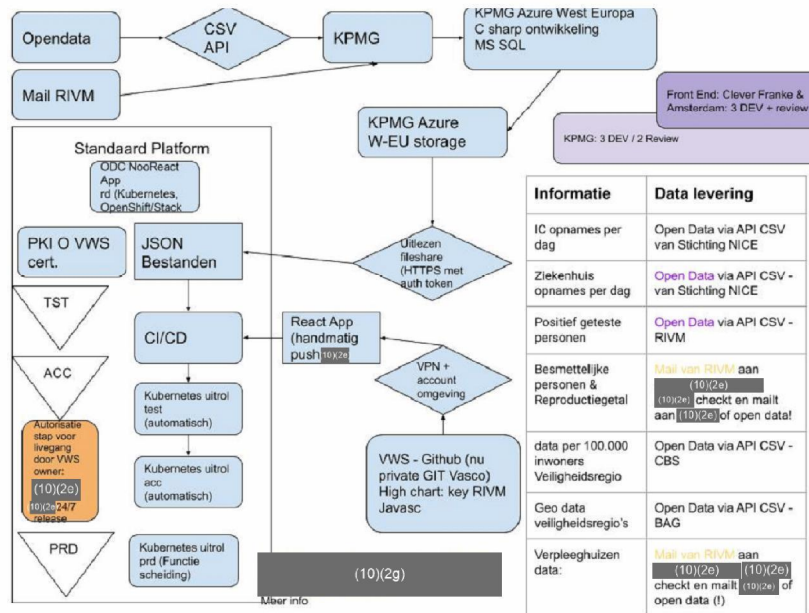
Opendata

CSV API

KPMG

KPMG Azure West Europa
C sharp ontwikkeling
MS SQL

Mail RIVM

Front End: Clever Franke & Amsterdam: 3 DEV + review

KPMG: 3 DEV / 2 Review

KPMG Azure W-EU storage

Standaard Platform

ODC NooReact App rd (Kubernetes, OpenShift/Stack

PKI O VWS cert.

JSON Bestanden

Uitlezen fileshare (HTTPS met auth token

TST

ACC

Autorisatie stap voor livegang door VWS owner: (10)(2e) (10)(2e) 24/7 release

PRD

CI/CD

React App (handmatig push (10)(2e)

VPN + account omgeving

Kubernetes uitrol test (automatisch)

Kubernetes uitrol acc (automatisch)

VWS - Github (nu private GIT Vasco) High chart: key RIVM Javasc

Kubernetes uitrol prd (Functie scheiding)

(10)(2g)

Meer info

| Informatie | Data levering |
|---|---|
| IC opnames per dag | Open Data via API CSV van Stichting NICE |
| Ziekenhuis opnames per dag | Open Data via API CSV - van Stichting NICE |
| Positief geteste personen | Open Data via API CSV - RIVM |
| Besmettelijke personen & Reproductiegetal | Mail van RIVM aan (10)(2e) (10)(2e) checkt en mailt aan (10)(2e) of open data! |
| data per 100.000 inwoners Veiligheidsregio | Open Data via API CSV - CBS |
| Geo data veiligheidsregio's | Open Data via API CSV - BAG |
| Verpleeghuizen data: | Mail van RIVM aan (10)(2e) (10)(2e) checkt en mailt (10)(2e) of open data (!) |